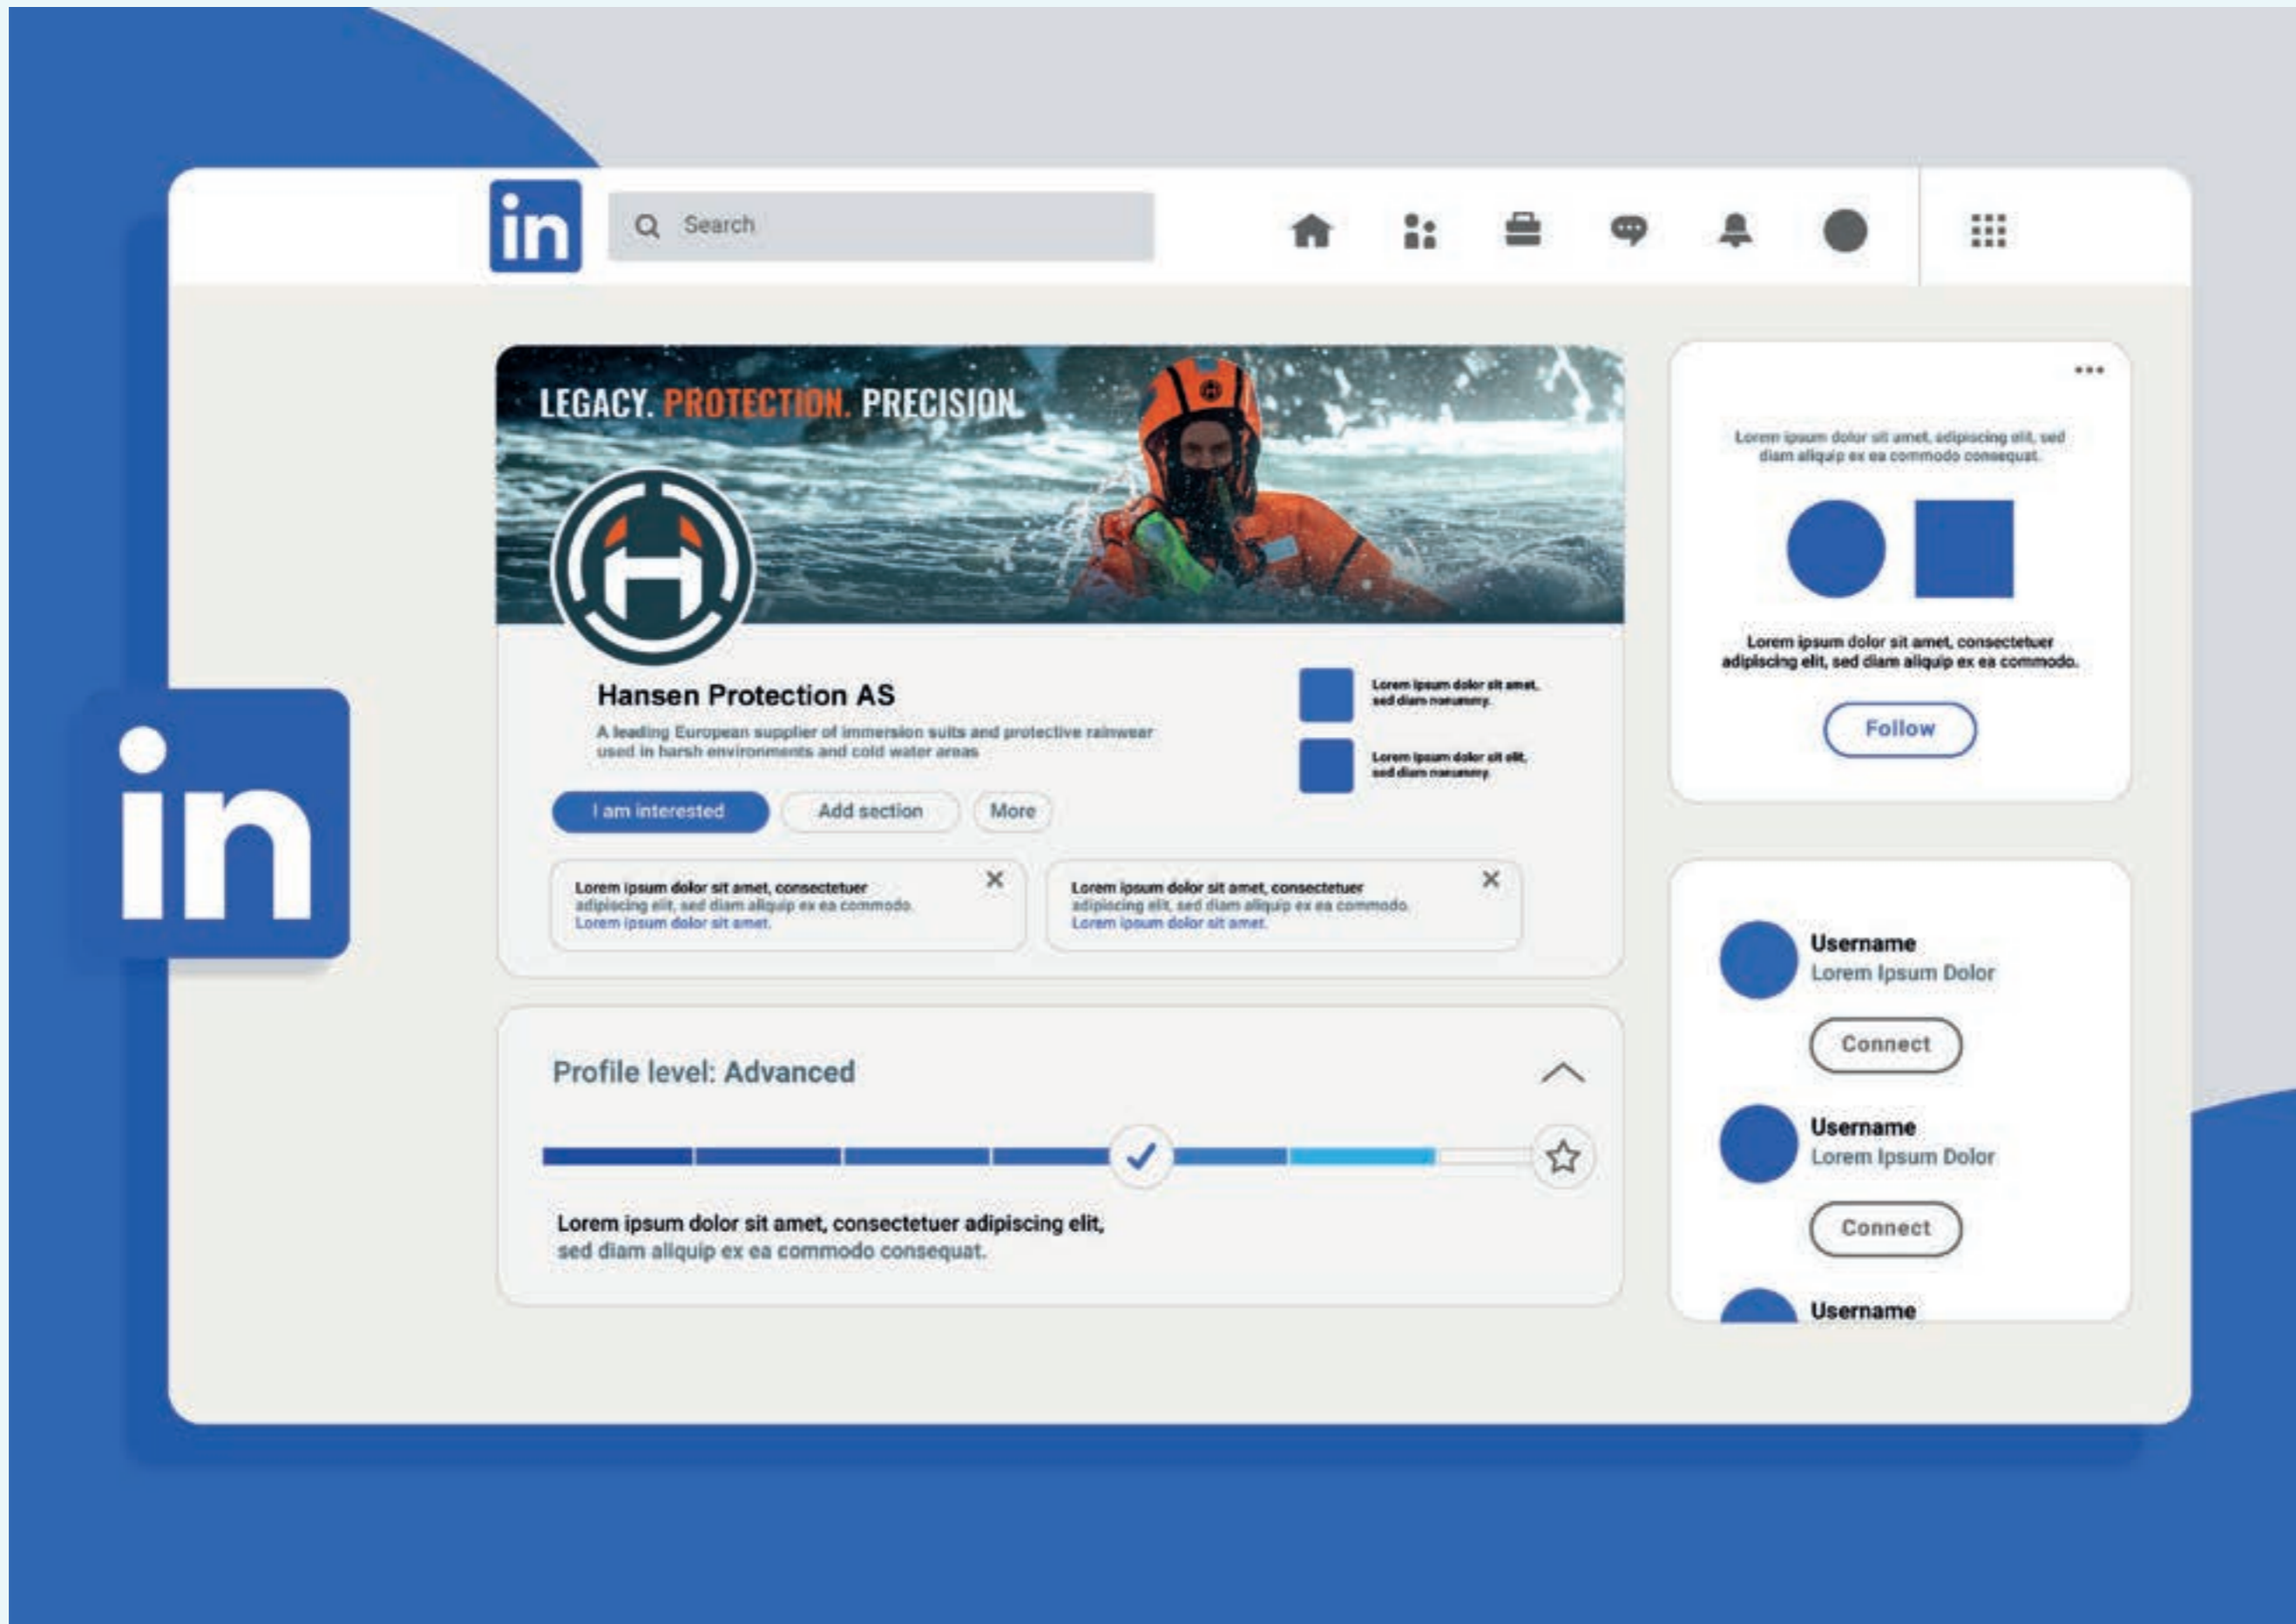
in

Search

LEGACY. PROTECTION. PRECISION.

Hansen Protection AS

A leading European supplier of immersion suits and protective rainwear used in harsh environments and cold water areas

Lorem ipsum dolor sit amet, sed diam nonummy.

Lorem ipsum dolor sit elit, sed diam nonummy.

I am interested

Add section

More

Lorem ipsum dolor sit amet, consectetuer adipiscing elit, sed diam aliquip ex ea commodo. Lorem ipsum dolor sit amet.

Lorem ipsum dolor sit amet, consectetuer adipiscing elit, sed diam aliquip ex ea commodo. Lorem ipsum dolor sit amet.

Profile level: Advanced

Lorem ipsum dolor sit amet, consectetuer adipiscing elit, sed diam aliquip ex ea commodo consequat.

Lorem ipsum dolor sit amet, adipiscing elit, sed diam aliquip ex ea commodo consequat.

Lorem ipsum dolor sit amet, consectetuer adipiscing elit, sed diam aliquip ex ea commodo.

Follow

Username
Lorem Ipsum Dolor
Connect

Username
Lorem Ipsum Dolor
Connect

Username

in